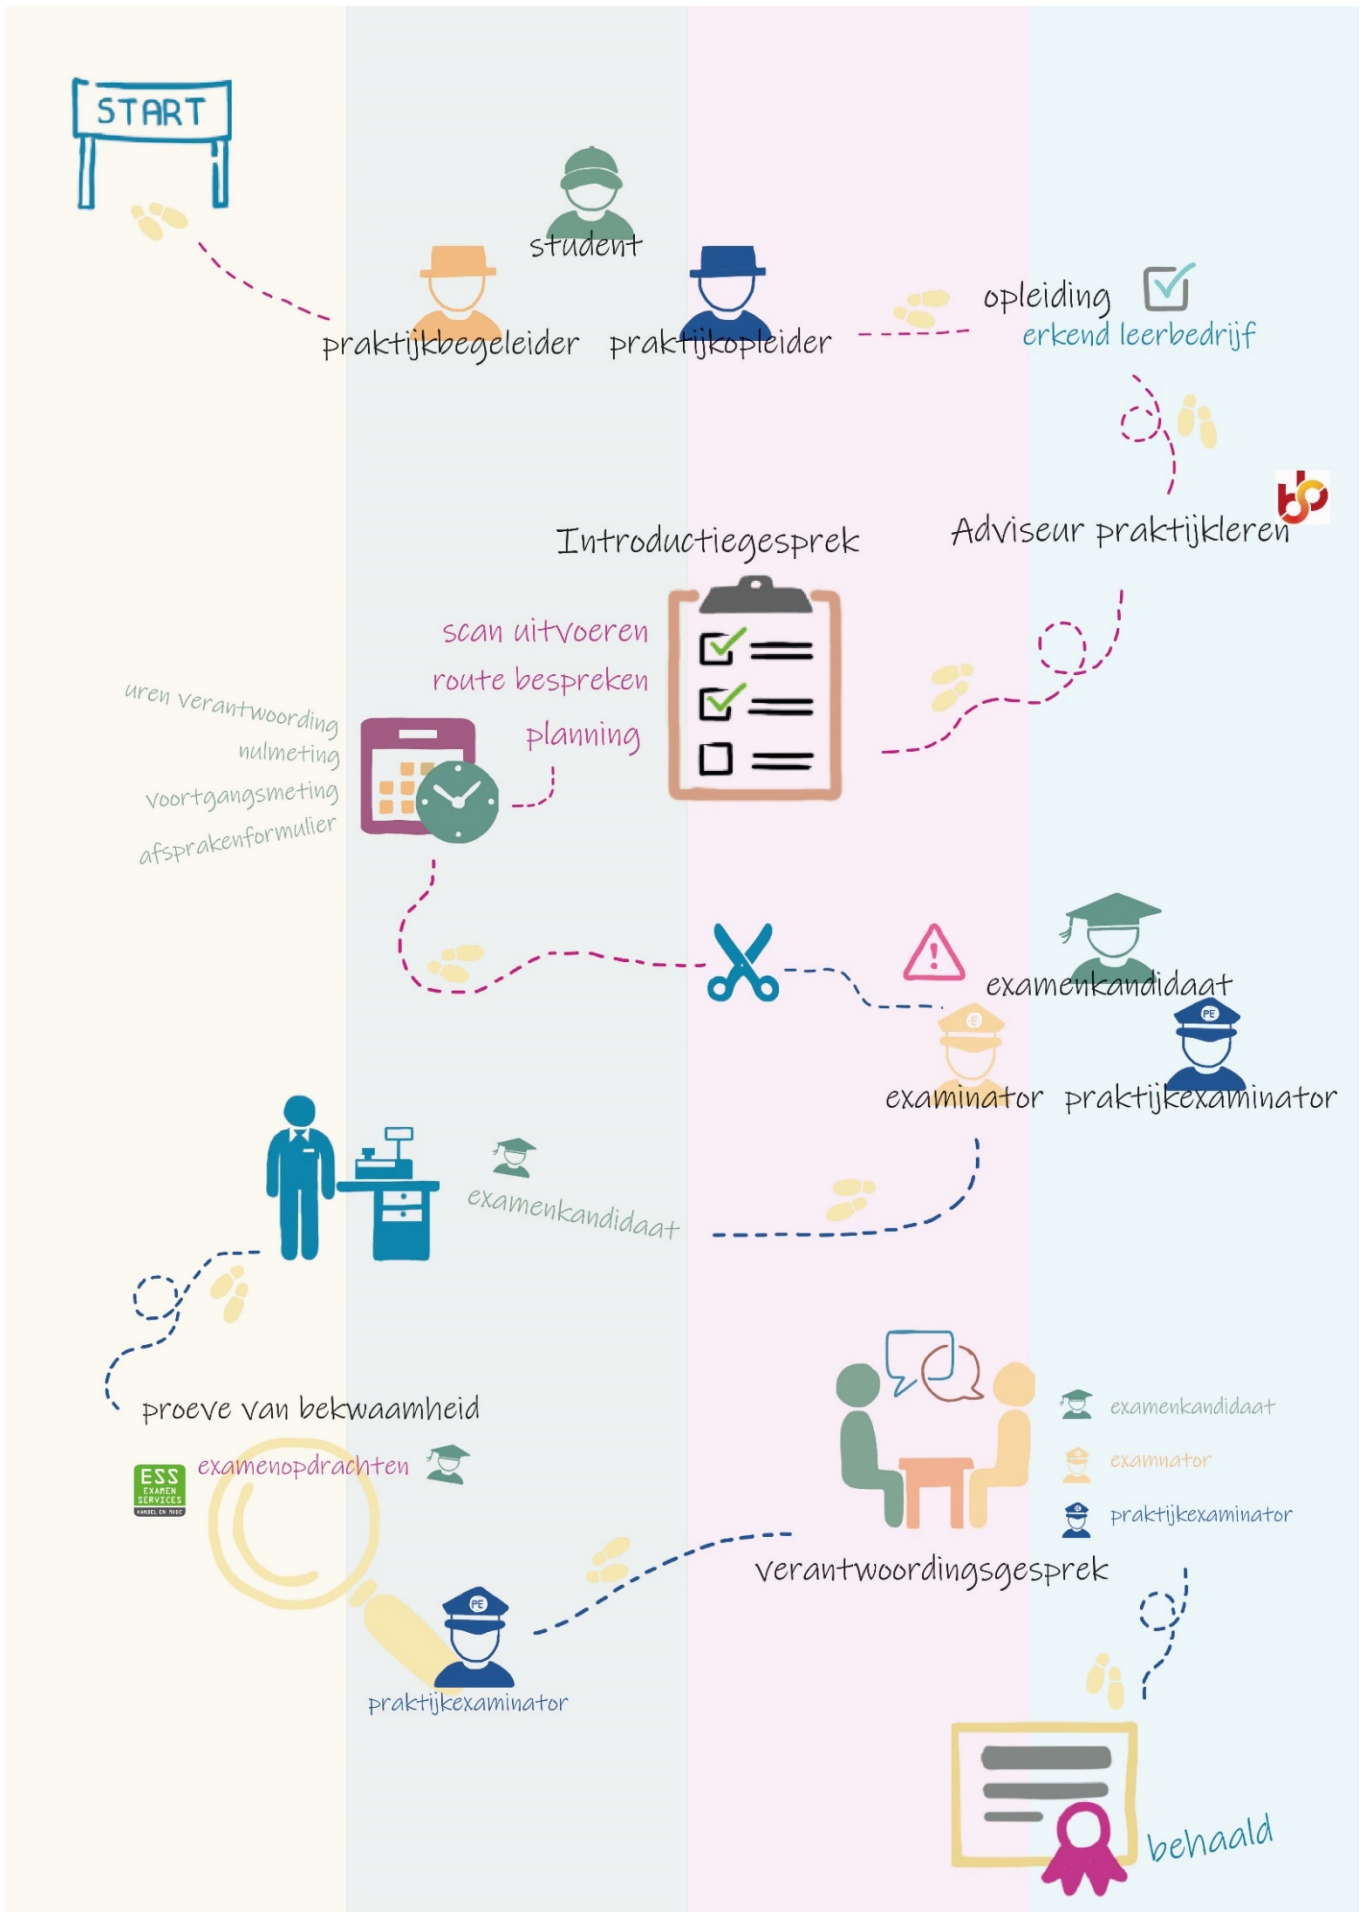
START

student

praktijkbegeleider praktijkopleider

opleiding
erkend leerbedrijf

Adviseur praktijkleren

Introductiegesprek

scan uitvoeren
route bespreken
planning

uren verantwoording
nulmeting
voortgangsmeting
afsprakenformulier

examenkandidaat

examinator praktijkexaminator

examenkandidaat

proeve van bekwaamheid

ESS EXAMEN SERVICES

examenopdrachten

praktijkexaminator

examenkandidaat
examnator
praktijkexaminator

verantwoordingsgesprek

behaald